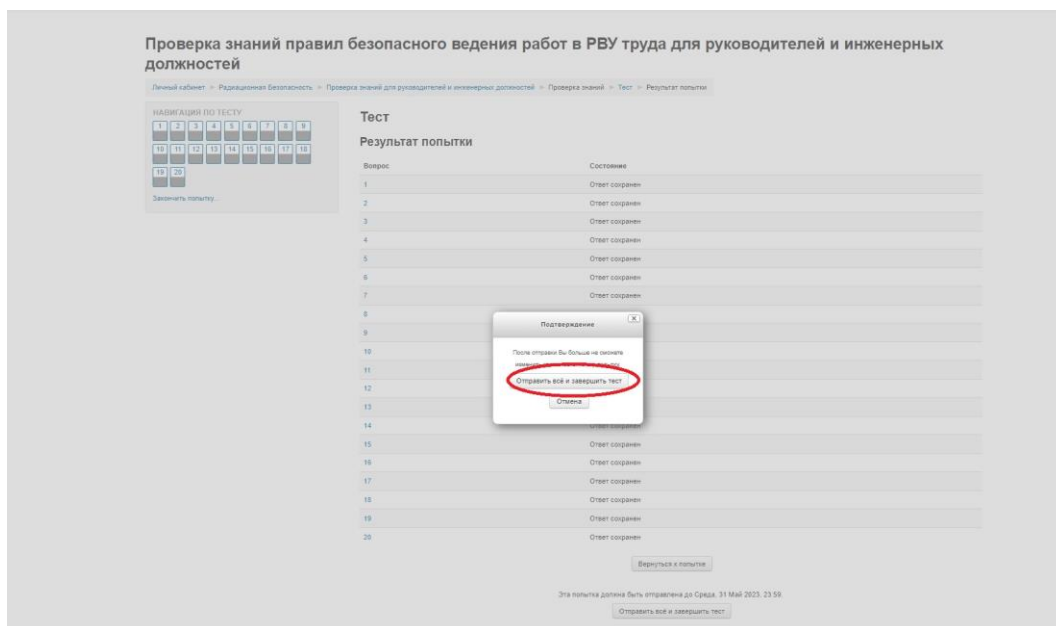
Проверка знаний правил безопасного ведения работ в РВУ труда для руководителей и инженерных должностей

Личный кабинет > Радиационная Безопасность > Проверка знаний для руководителей и инженерных должностей > Проверка знаний > Тест > Результат попытки

НАВИГАЦИЯ ПО ТЕСТУ

1 2 3 4 5 6 7 8 9 10 11 12 13 14 15 16 17 18 19 20

Закончить попытку...

Тест

Результат попытки

| Вопрос | Состояние |
|---|---|
| 1 | Ответ сохранен |
| 2 | Ответ сохранен |
| 3 | Ответ сохранен |
| 4 | Ответ сохранен |
| 5 | Ответ сохранен |
| 6 | Ответ сохранен |
| 7 | Ответ сохранен |
| 8 | |
| 9 | |
| 10 | |
| 11 | |
| 12 | |
| 13 | |
| 14 | Ответ сохранен |
| 15 | Ответ сохранен |
| 16 | Ответ сохранен |
| 17 | Ответ сохранен |
| 18 | Ответ сохранен |
| 19 | Ответ сохранен |
| 20 | Ответ сохранен |

Подтверждение

После отправки Вы больше не сможете изменить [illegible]

Отправить всё и завершить тест

Отмена

Вернуться к попытке

Эта попытка должна быть отправлена до Среда, 31 Май 2023, 23:59.

Отправить всё и завершить тест